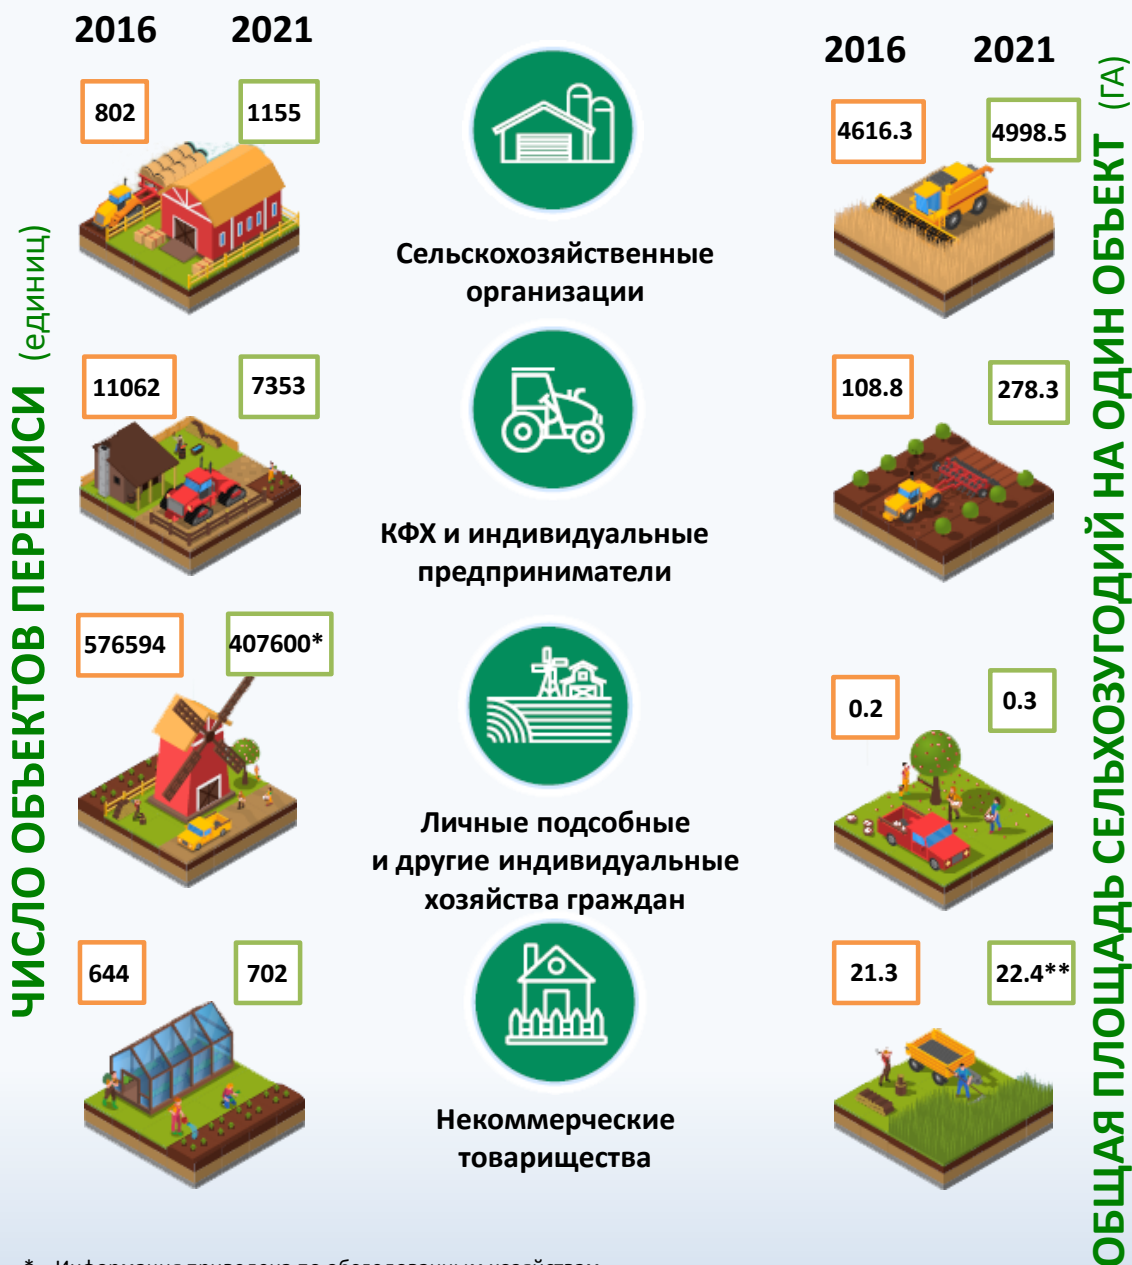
ЧИСЛО ОБЪЕКТОВ ПЕРЕПИСИ (единиц)

2016 2021

802 1155

11062 7353

576594 407600*

644 702

Сельскохозяйственные организации

КФХ и индивидуальные предприниматели

Личные подсобные и другие индивидуальные хозяйства граждан

Некоммерческие товарищества

ОБЩАЯ ПЛОЩАДЬ СЕЛЬХОЗУГОДИЙ НА ОДИН ОБЪЕКТ (ГА)

2016 2021

4616.3 4998.5

108.8 278.3

0.2 0.3

21.3 22.4**

* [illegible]